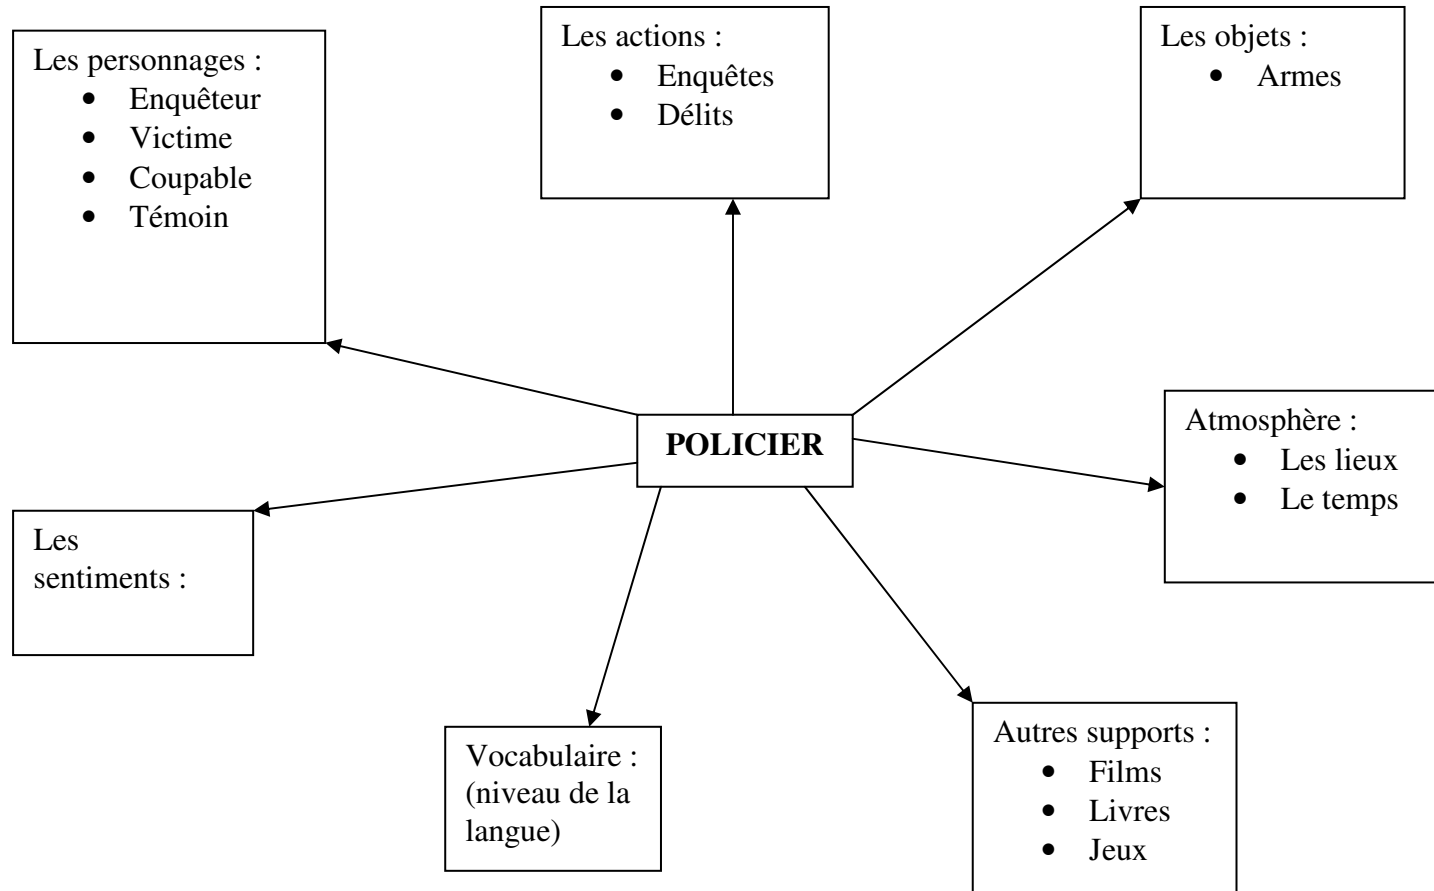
Les personnages :
- Enquêteur
- Victime
- Coupable
- Témoin

Les actions :
- Enquêtes
- Délits

Les objets :
- Armes

POLICIER

Atmosphère :
- Les lieux
- Le temps

Les sentiments :

Vocabulaire : (niveau de la langue)

Autres supports :
- Films
- Livres
- Jeux